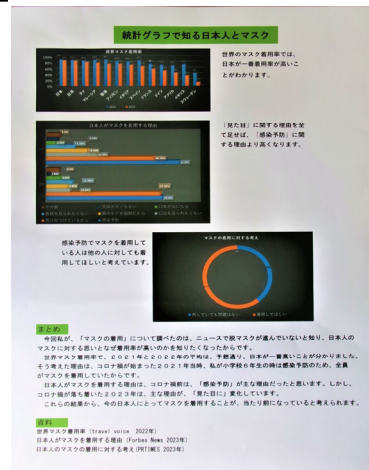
統計グラフで知る日本人とマスク

世界マスク着用率

世界のマスク着用率では、日本が一番着用率が高いことがわかります。

日本人がマスクを着用する理由

「見た目」に関する理由を全て足せば、「感染予防」に関する理由より高くなります。

感染予防でマスクを着用している人は他の人に対しても着用してほしいと考えています。

マスクの着用に対する考え

まとめ

今回私が、「マスクの着用」について調べたのは、ニュースで脱マスクが進んでいないと知り、日本人のマスクに対する思いとなぜ着用率が高いのかを知りたくなったからです。

世界マスク着用率で、２０２１年と２０２２年の平均は、予想通り、日本が一番高いことが分かりました。そう考えた理由は、コロナ禍が始まった２０２１年当時、私が小学校６年生の時は感染予防のため、全員がマスクを着用していたからです。

日本人がマスクを着用する理由は、コロナ禍前は、「感染予防」が主な理由だったと思います。しかし、コロナ禍が落ち着いた２０２３年は、主な理由が、「見た目」に変化しています。

これらの結果から、今の日本人にとってマスクを着用することが、当たり前になっていると考えられます。

資料
世界マスク着用率（travel voice 2022年）
日本人がマスクを着用する理由（Forbes News 2023年）
日本人のマスクの着用に対する考え（PRTIMES 2023年）